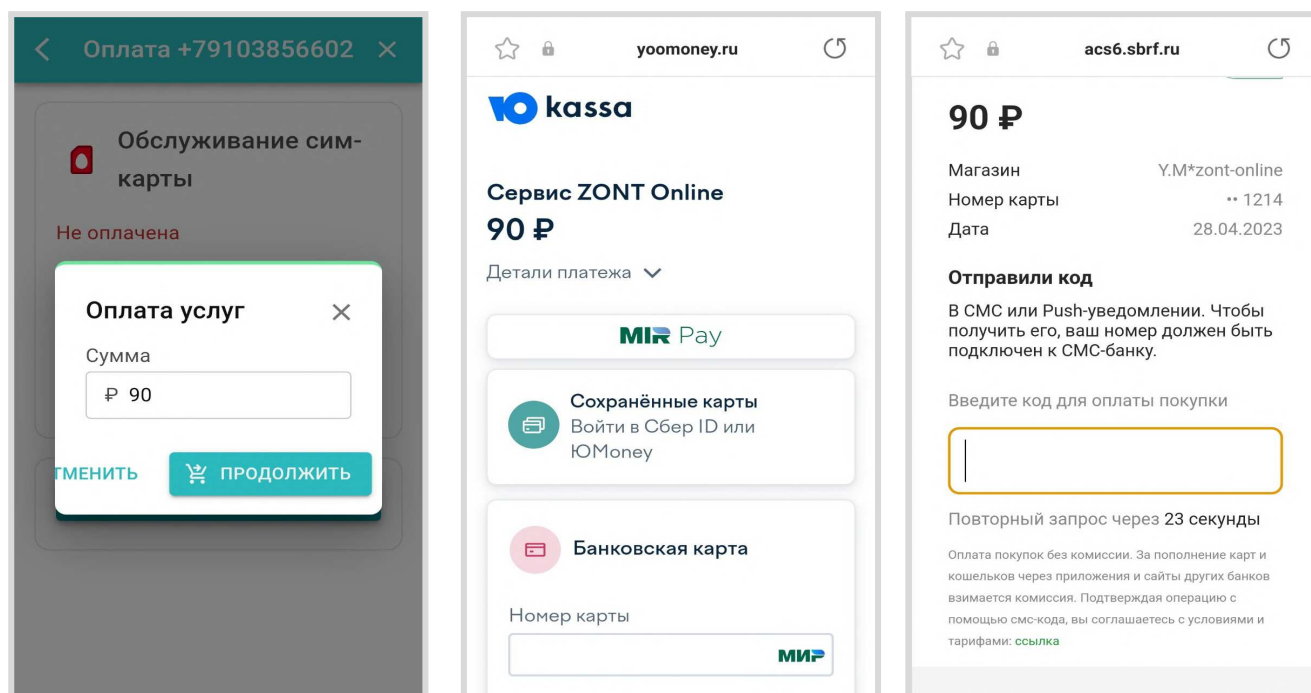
Оплата +79103856602

Обслуживание сим-карты

Не оплачена

Оплата услуг

Сумма

₽ 90

ТМЕНИТЬ

ПРОДОЛЖИТЬ

yoomoney.ru

kassa

Сервис ZONT Online

90 ₽

Детали платежа

MIR Pay

Сохранённые карты

Войти в Сбер ID или ЮMoney

Банковская карта

Номер карты

МИР

acs6.sbrf.ru

90 ₽

| | |
|---|---|
| Магазин | Y.M*zont-online |
| Номер карты | •• 1214 |
| Дата | 28.04.2023 |

Отправили код

В СМС или Push-уведомлении. Чтобы получить его, ваш номер должен быть подключен к СМС-банку.

Введите код для оплаты покупки

Повторный запрос через 23 секунды

Оплата покупок без комиссии. За пополнение карт и кошельков через приложения и сайты других банков взимается комиссия. Подтверждая операцию с помощью смс-кода, вы соглашаетесь с условиями и тарифами: ссылка